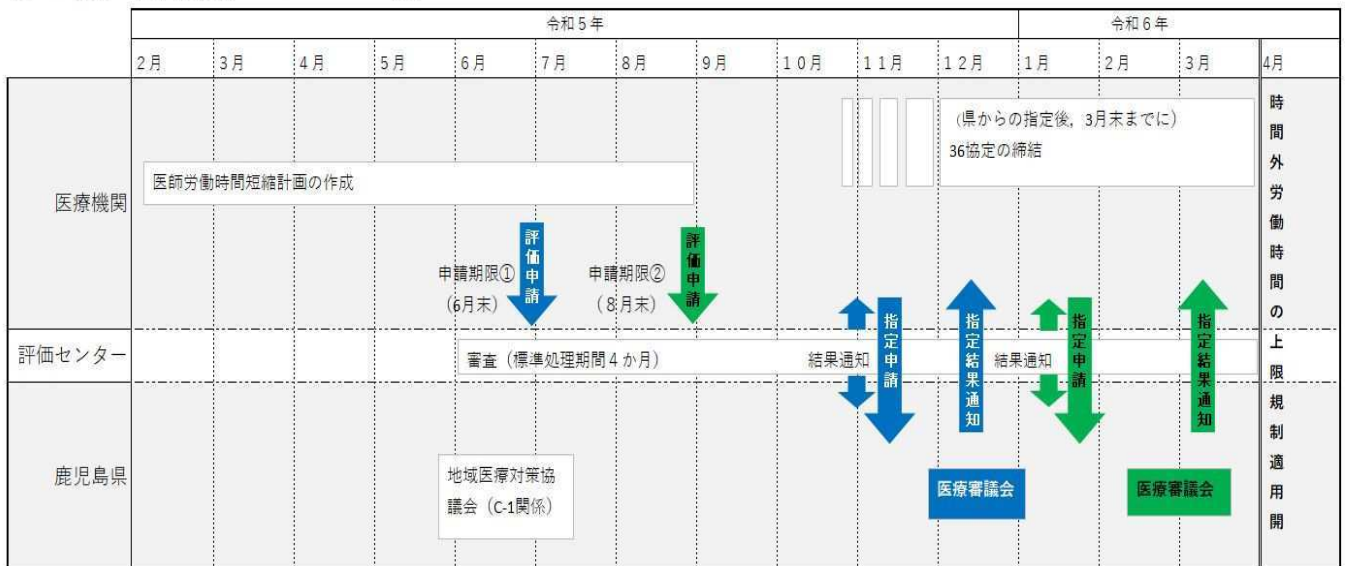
| | 令和5年 | | | | | | | | | | 令和6年 | | | |
|---|---|---|---|---|---|---|---|---|---|---|---|---|---|---|
| | 2月 | 3月 | 4月 | 5月 | 6月 | 7月 | 8月 | 9月 | 10月 | 11月 | 12月 | 1月 | 2月 | 3月 | 4月 |

医療機関

医師労働時間短縮計画の作成

(県からの指定後，3月末までに)
36協定の締結

申請期限①
(6月末)

評価申請

申請期限②
(8月末)

評価申請

評価センター

審査（標準処理期間4か月）

結果通知

指定申請

指定結果通知

結果通知

指定申請

指定結果通知

鹿児島県

地域医療対策協議会（C-1関係）

医療審議会

医療審議会

時間外労働時間の上限規制適用開